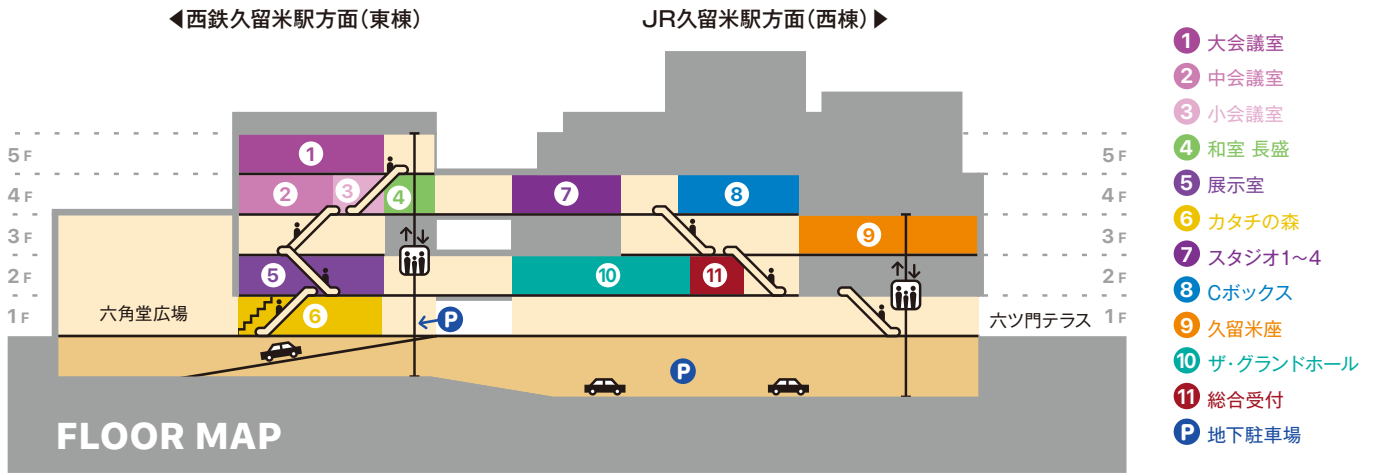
◀西鉄久留米駅方面（東棟）

JR久留米駅方面（西棟）▶

5F
4F
3F
2F
1F

1
2
3
4
5
6
7
8
9
10
11
P
P

六角堂広場

六ツ門テラス

5F
4F
3F
2F
1F

FLOOR MAP

1 大会議室
2 中会議室
3 小会議室
4 和室 長盛
5 展示室
6 カタチの森
7 スタジオ1～4
8 Cボックス
9 久留米座
10 ザ・グランドホール
11 総合受付
P 地下駐車場